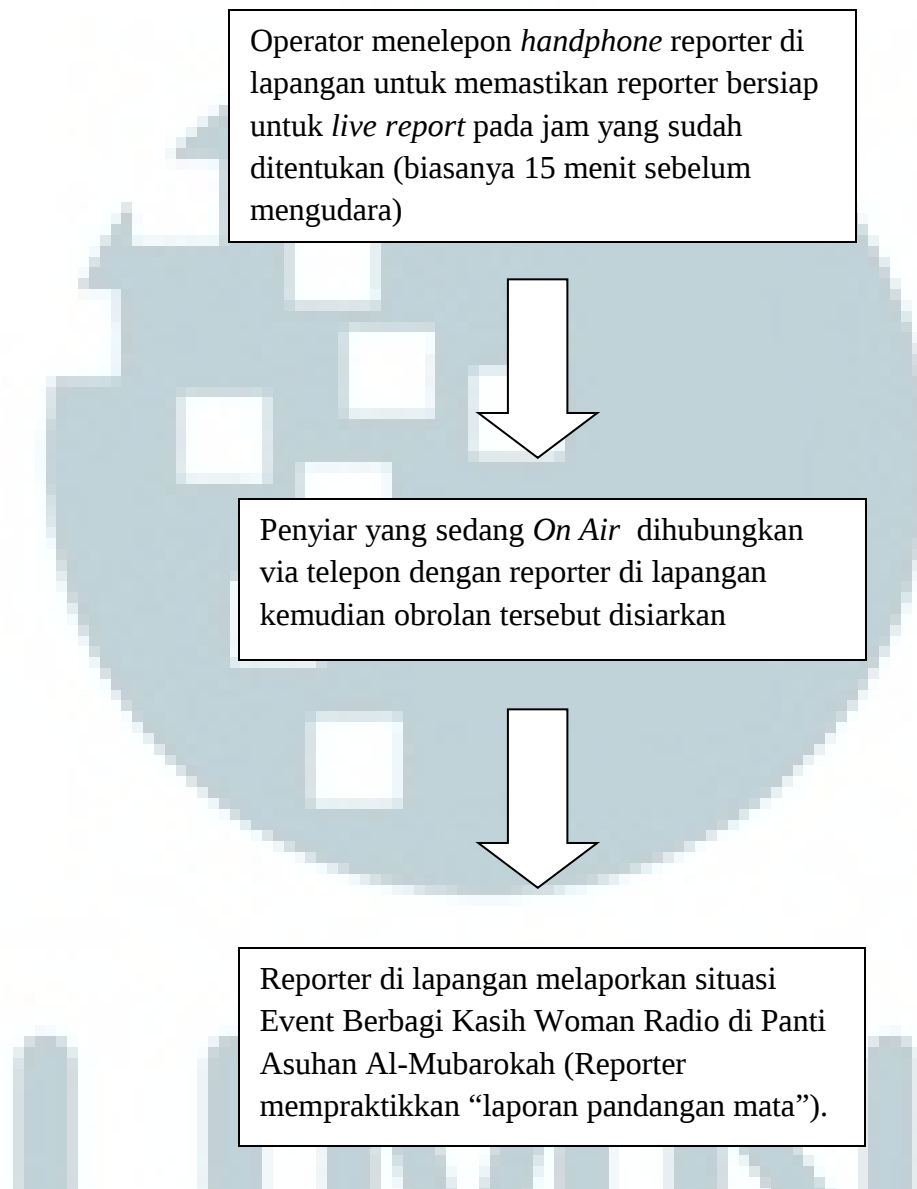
Operator menelepon *handphone* reporter di lapangan untuk memastikan reporter bersiap untuk *live report* pada jam yang sudah ditentukan (biasanya 15 menit sebelum mengudara)

Penyiar yang sedang *On Air* dihubungkan via telepon dengan reporter di lapangan kemudian obrolan tersebut disiarkan

Reporter di lapangan melaporkan situasi Event Berbagi Kasih Woman Radio di Panti Asuhan Al-Mubarokah (Reporter mempraktikkan “laporan pandangan mata”).